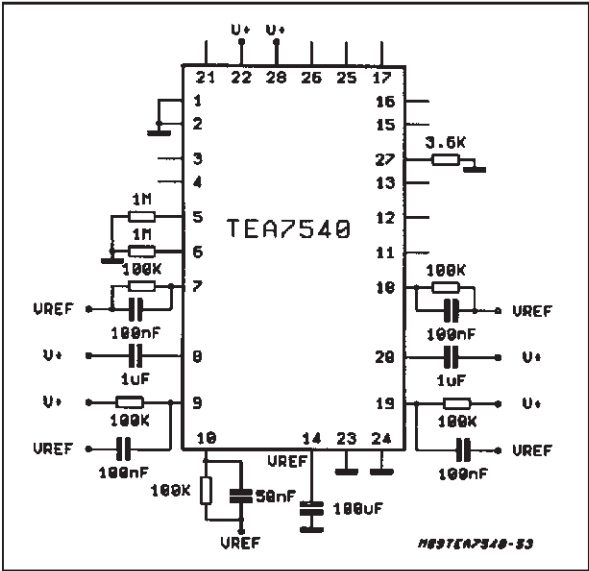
V+ V+

21 22 28 26 25 17

1
2
3
4
5
6
7
8
9
10

16
15
27
13
12
11
18
20
19

TEA7540

3.6K

1M
1M
100K
VREF
100nF
V+
1uF
V+
100K
VREF
100nF

100K
VREF
100nF
V+
1uF
100K
V+
VREF
100nF

14 23 24
VREF

100K
50nF
VREF
100uF

M89TEA7540-53